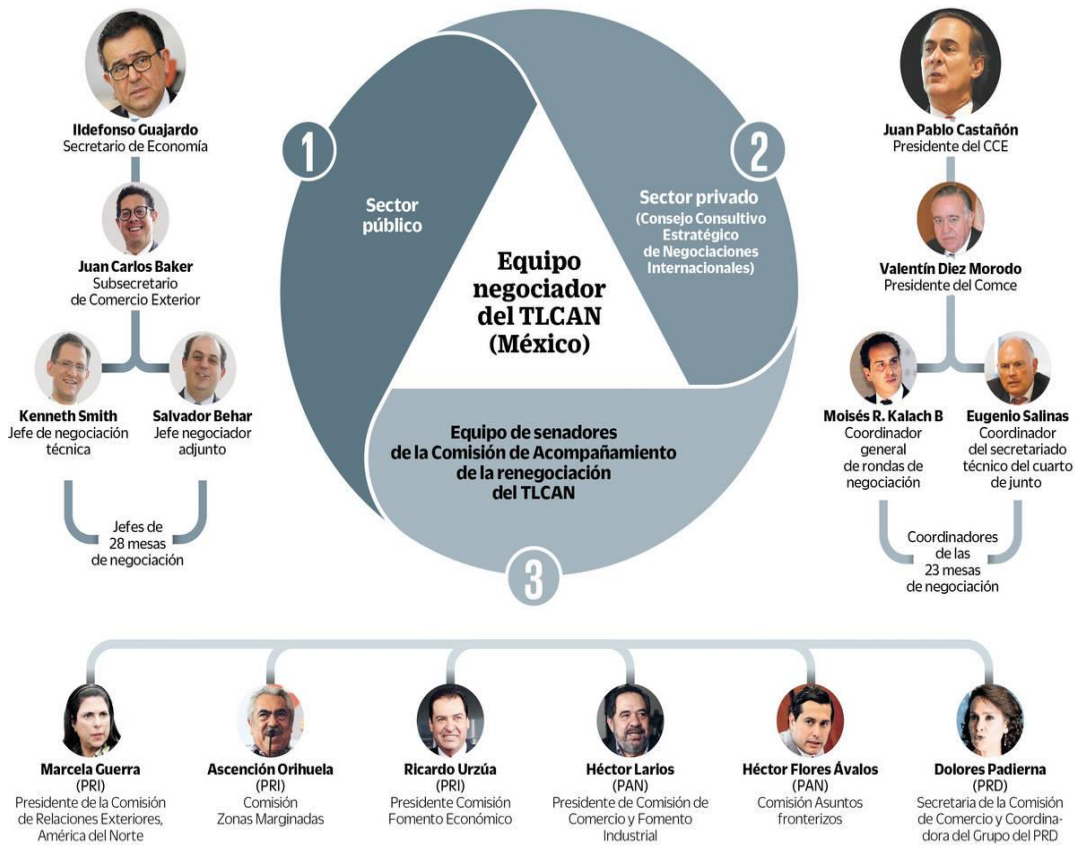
Ildefonso Guajardo
Secretario de Economía

Juan Carlos Baker
Subsecretario de Comercio Exterior

Kenneth Smith
Jefe de negociación técnica

Salvador Behar
Jefe negociador adjunto

Jefes de 28 mesas de negociación

1

Sector público

2

Sector privado
(Consejo Consultivo Estratégico de Negociaciones Internacionales)

Equipo negociador del TLCAN (México)

Equipo de senadores de la Comisión de Acompañamiento de la renegociación del TLCAN

3

Juan Pablo Castañón
Presidente del CCE

Valentín Diez Morodo
Presidente del Comce

Moisés R. Kalach B
Coordinador general de rondas de negociación

Eugenio Salinas
Coordinador del secretariado técnico del cuarto de junto

Coordinadores de las 23 mesas de negociación

Marcela Guerra
(PRI)
Presidente de la Comisión de Relaciones Exteriores, América del Norte

Ascención Orihuela
(PRI)
Comisión Zonas Marginadas

Ricardo Urzúa
(PRI)
Presidente Comisión Fomento Económico

Héctor Larios
(PAN)
Presidente de Comisión de Comercio y Fomento Industrial

Héctor Flores Ávalos
(PAN)
Comisión Asuntos fronterizos

Dolores Padierna
(PRD)
Secretaria de la Comisión de Comercio y Coordinadora del Grupo del PRD